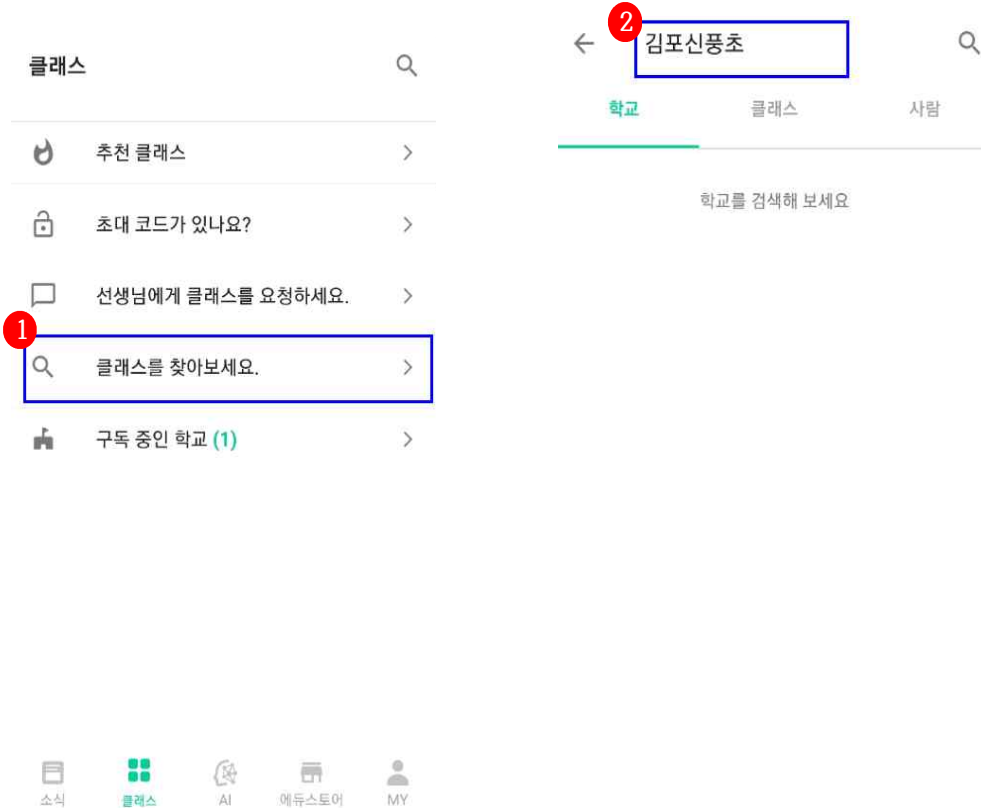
클래스

추천 클래스

초대 코드가 있나요?

선생님에게 클래스를 요청하세요.

1

클래스를 찾아보세요.

구독 중인 학교 (1)

소식 클래스 AI 에듀스토어 MY

2

김포신풍초

학교 클래스 사람

학교를 검색해 보세요